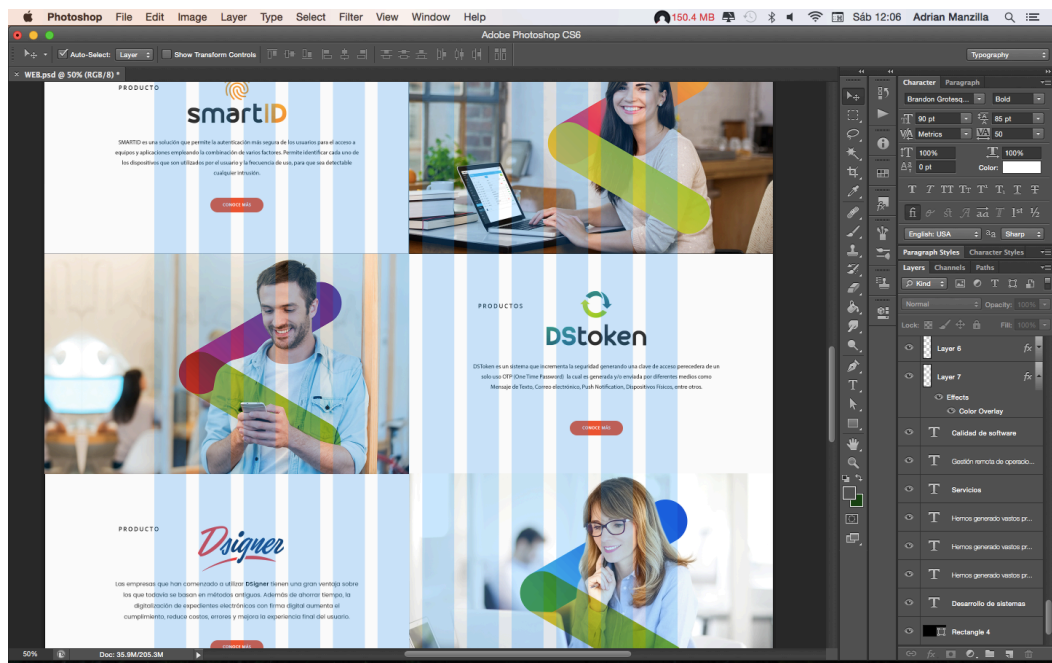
Photoshop File Edit Image Layer Type Select Filter View Window Help
150.4 MB Sáb 12:06 Adrian Manzilla
Adobe Photoshop CS6
Auto-Select: Layer Show Transform Controls
Typography
WEB.psd @ 50% (RGB/8) *

PRODUCTO
smartID
SMARTID es una solución que permite la autenticación más segura de los usuarios para el acceso a equipos y aplicaciones empleando la combinación de varios factores. Permite identificar cada uno de los dispositivos que son utilizados por el usuario y la frecuencia de uso, para que sea detectable cualquier intrusión.
CONOCE MÁS

PRODUCTOS
DStoken
DSToken es un sistema que incrementa la seguridad generando una clave de acceso perecedera de un solo uso OTP (One Time Password): la cual es generada y/o enviada por diferentes medios como Mensaje de Texto, Correo electrónico, Push Notification, Dispositivos Físicos, entre otros.
CONOCE MÁS

PRODUCTO
Dsigner
Las empresas que han comenzado a utilizar Dsigner tienen una gran ventaja sobre las que todavía se basan en métodos antiguos. Además de ahorrar tiempo, la digitalización de expedientes electrónicos con firma digital aumenta el cumplimiento, reduce costos, errores y mejora la experiencia final del usuario.
CONOCE MÁS

Character Paragraph
Brandon Grotesq... Bold
90 pt 85 pt
Metrics 50
100% 100%
0 pt Color:
T T TT Tr T' T, T T
fi st A aa T 1st ½
English: USA aa Sharp
Paragraph Styles Character Styles
Layers Channels Paths
Kind
Normal Opacity: 100%
Lock: Fill: 100%
Layer 6
Layer 7
Effects
Color Overlay
Calidad de software
Gestión remota de operacio...
Servicios
Hemos generado vastos pr...
Hemos generado vastos pr...
Hemos generado vastos pr...
Desarrollo de sistemas
Rectangle 4
50% Doc: 35.9M/205.3M